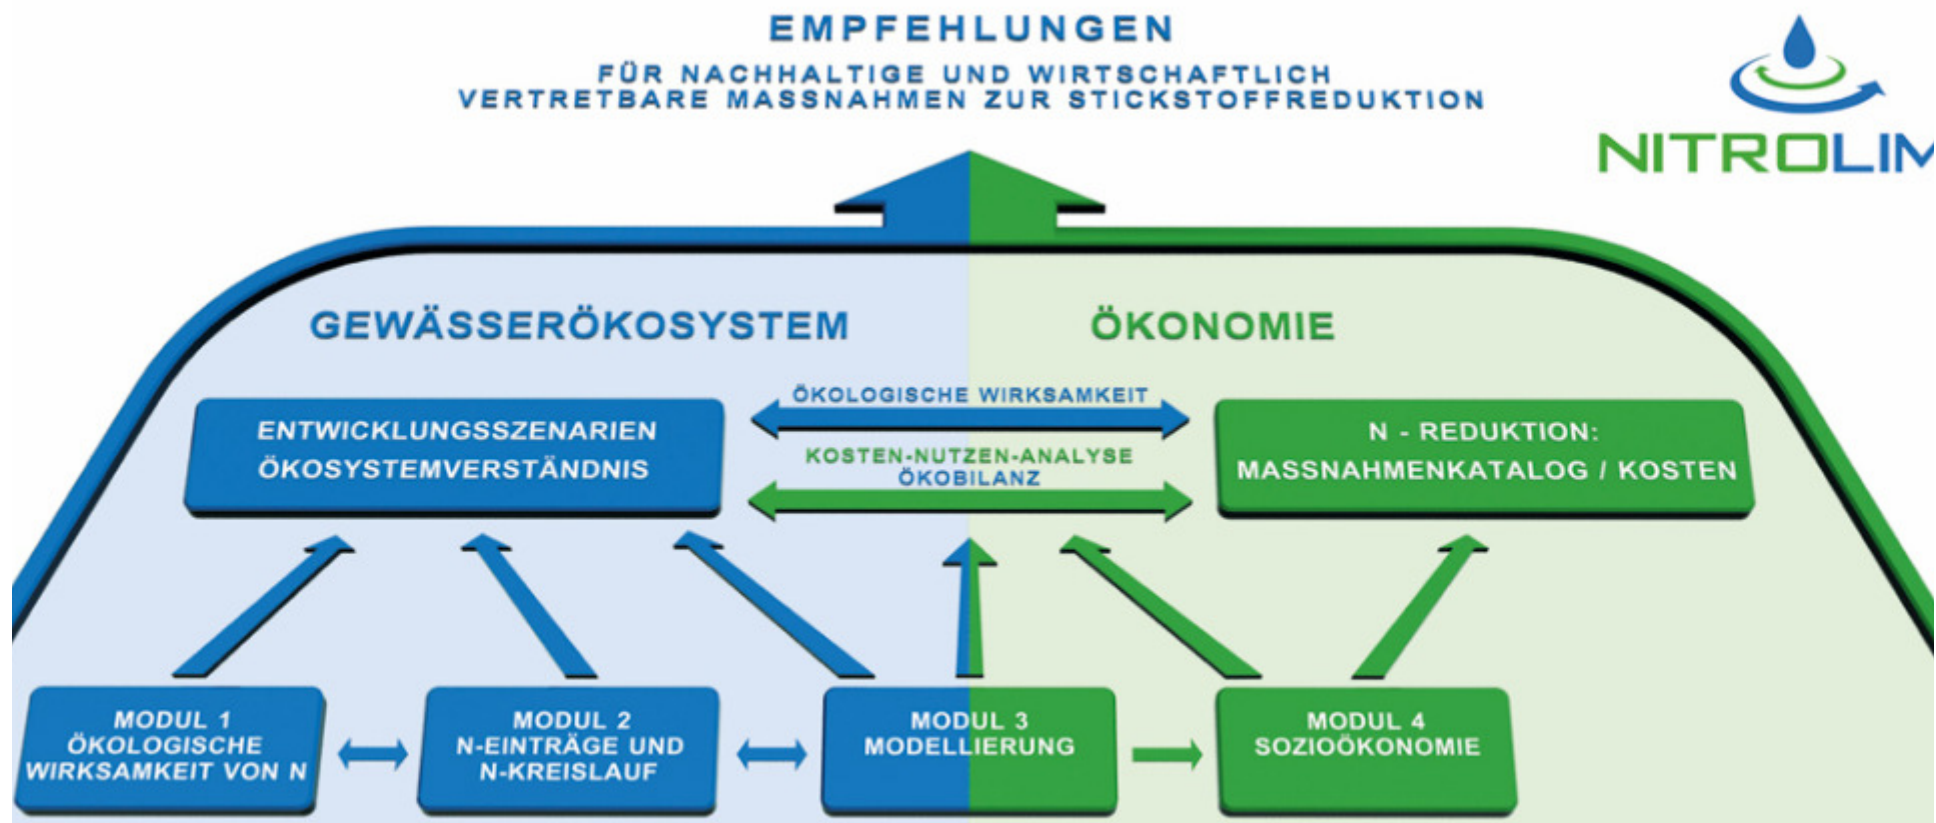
EMPFEHLUNGEN

FÜR NACHHALTIGE UND WIRTSCHAFTLICH VERTRETBARE MASSNAHMEN ZUR STICKSTOFFREDUKTION

NITROLIM

GEWÄSSERÖKOSYSTEM

ÖKONOMIE

ENTWICKLUNGSSZENARIEN
ÖKOSYSTEMVERSTÄNDNIS

ÖKOLOGISCHE WIRKSAMKEIT

KOSTEN-NUTZEN-ANALYSE
ÖKOBILANZ

N - REDUKTION:
MASSNAHMENKATALOG / KOSTEN

MODUL 1
ÖKOLOGISCHE WIRKSAMKEIT VON N

MODUL 2
N-EINTRÄGE UND N-KREISLAUF

MODUL 3
MODELLIERUNG

MODUL 4
SOZIOÖKONOMIE